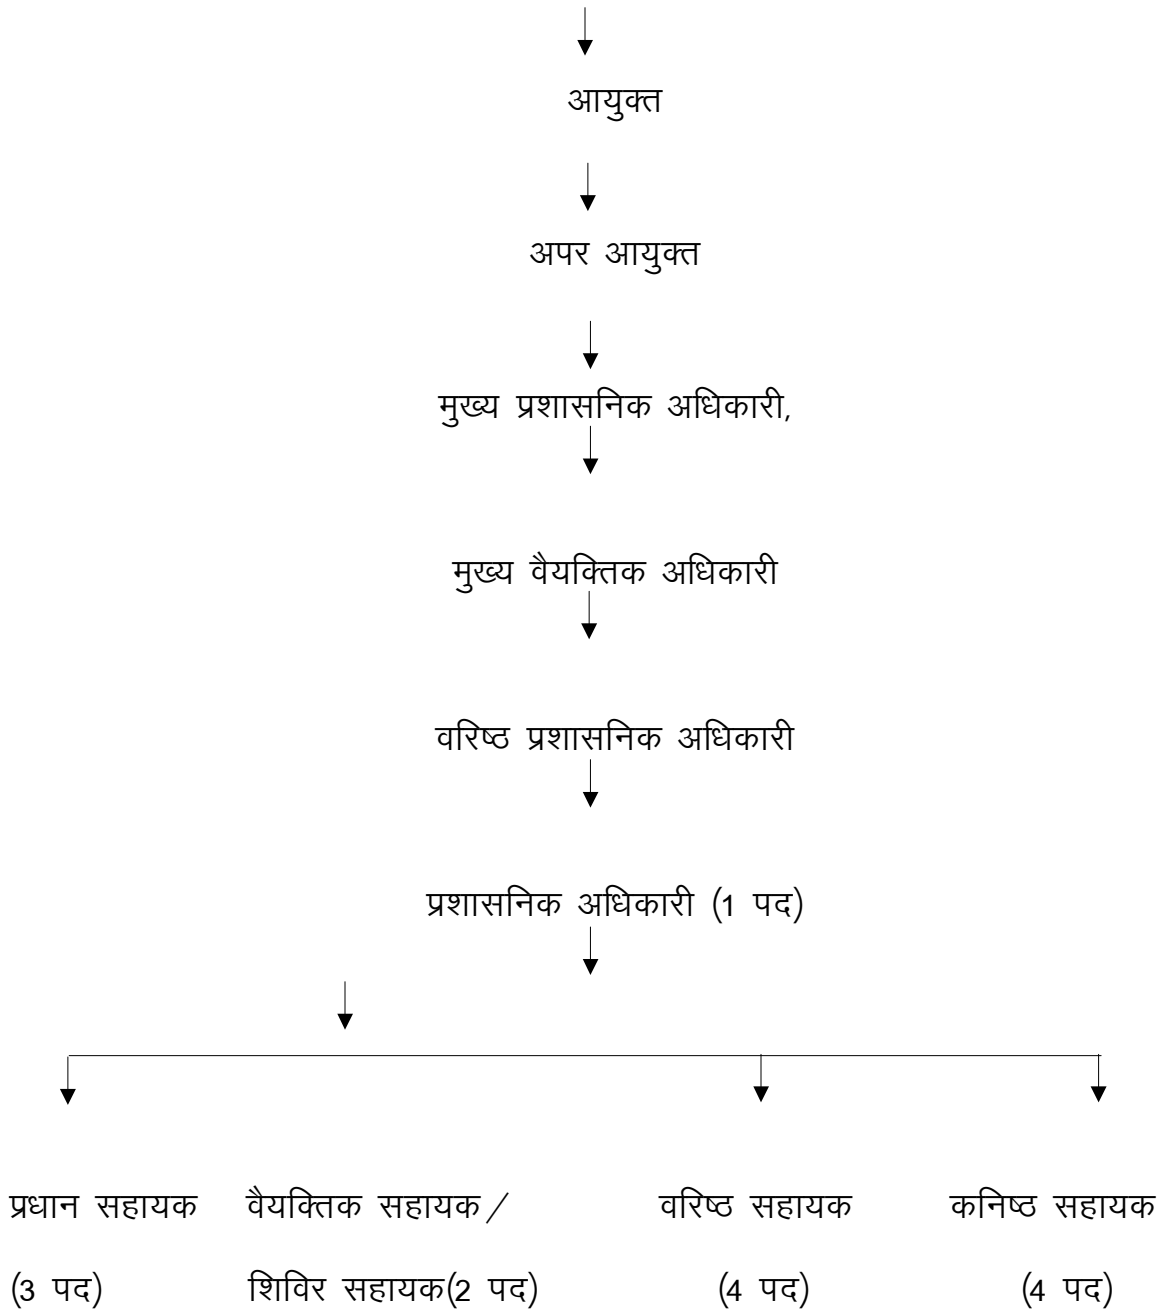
आयुक्त

अपर आयुक्त

मुख्य प्रशासनिक अधिकारी,

मुख्य वैयक्तिक अधिकारी

वरिष्ठ प्रशासनिक अधिकारी

प्रशासनिक अधिकारी (1 पद)

प्रधान सहायक (3 पद)

वैयक्तिक सहायक / शिविर सहायक(2 पद)

वरिष्ठ सहायक (4 पद)

कनिष्ठ सहायक (4 पद)